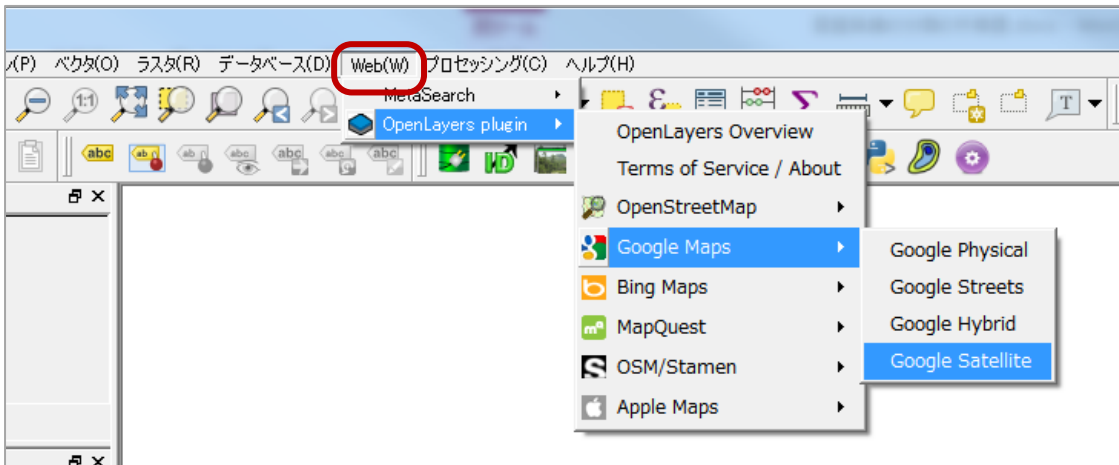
ノ(P) ベクタ(O) ラスタ(R) データベース(D) Web(W) プロセッシング(C) ヘルプ(H)

MetaSearch
OpenLayers plugin

OpenLayers Overview
Terms of Service / About
OpenStreetMap
Google Maps
Bing Maps
MapQuest
OSM/Stamen
Apple Maps

Google Physical
Google Streets
Google Hybrid
Google Satellite